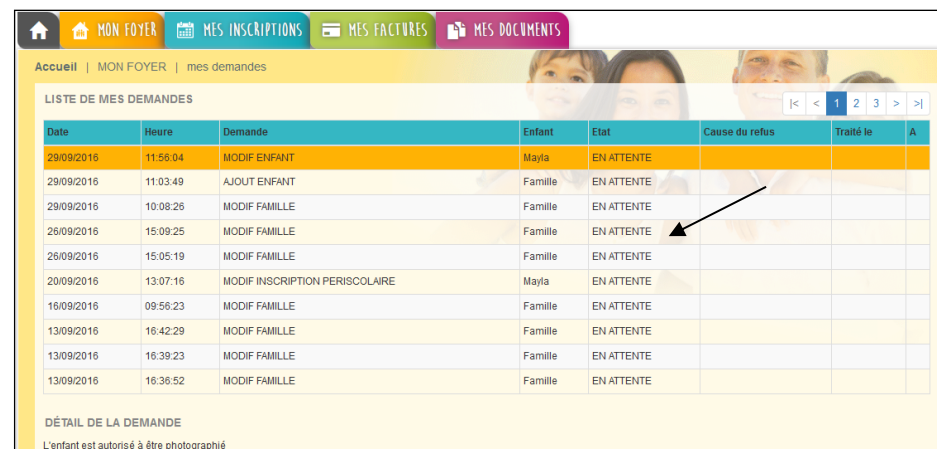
MON FOYER MES INSCRIPTIONS MES FACTURES MES DOCUMENTS

Accueil | MON FOYER | mes demandes

LISTE DE MES DEMANDES

|< < 1 2 3 > >|

| Date | Heure | Demande | Enfant | Etat | Cause du refus | Traité le | A |
|---|---|---|---|---|---|---|---|
| 29/09/2016 | 11:56:04 | MODIF ENFANT | Mayla | EN ATTENTE | | | |
| 29/09/2016 | 11:03:49 | AJOUT ENFANT | Famille | EN ATTENTE | | | |
| 29/09/2016 | 10:08:26 | MODIF FAMILLE | Famille | EN ATTENTE | | | |
| 26/09/2016 | 15:09:25 | MODIF FAMILLE | Famille | EN ATTENTE | | | |
| 26/09/2016 | 15:05:19 | MODIF FAMILLE | Famille | EN ATTENTE | | | |
| 20/09/2016 | 13:07:16 | MODIF INSCRIPTION PERISCOLAIRE | Mayla | EN ATTENTE | | | |
| 16/09/2016 | 09:56:23 | MODIF FAMILLE | Famille | EN ATTENTE | | | |
| 13/09/2016 | 16:42:29 | MODIF FAMILLE | Famille | EN ATTENTE | | | |
| 13/09/2016 | 16:39:23 | MODIF FAMILLE | Famille | EN ATTENTE | | | |
| 13/09/2016 | 16:36:52 | MODIF FAMILLE | Famille | EN ATTENTE | | | |

DÉTAIL DE LA DEMANDE

L'enfant est autorisé à être photographié